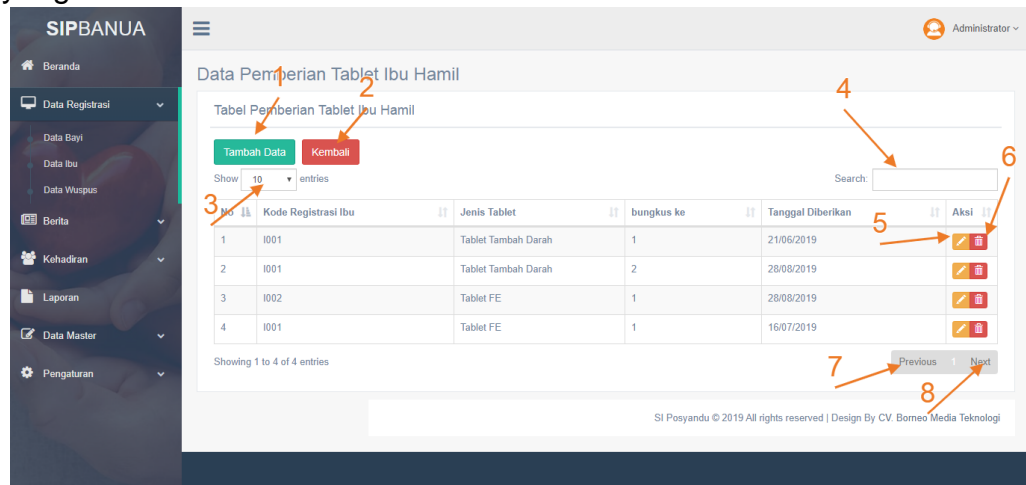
SIPBANUA

Beranda

Data Registrasi

Data Bayi

Data Ibu

Data Wuspus

Berita

Kehadiran

Laporan

Data Master

Pengaturan

Administrator

Data Pemberian Tablet Ibu Hamil

Tabel Pemberian Tablet Ibu Hamil

1

2

4

6

Tambah Data

Kembali

Show 10 entries

Search:

3

5

| No | Kode Registrasi Ibu | Jenis Tablet | bungkus ke | Tanggal Diberikan | Aksi |
|---|---|---|---|---|---|
| 1 | I001 | Tablet Tambah Darah | 1 | 21/06/2019 | |
| 2 | I001 | Tablet Tambah Darah | 2 | 28/08/2019 | |
| 3 | I002 | Tablet FE | 1 | 28/08/2019 | |
| 4 | I001 | Tablet FE | 1 | 16/07/2019 | |

Showing 1 to 4 of 4 entries

7

Previous 1 Next

8

SI Posyandu © 2019 All rights reserved | Design By CV. Borneo Media Teknologi